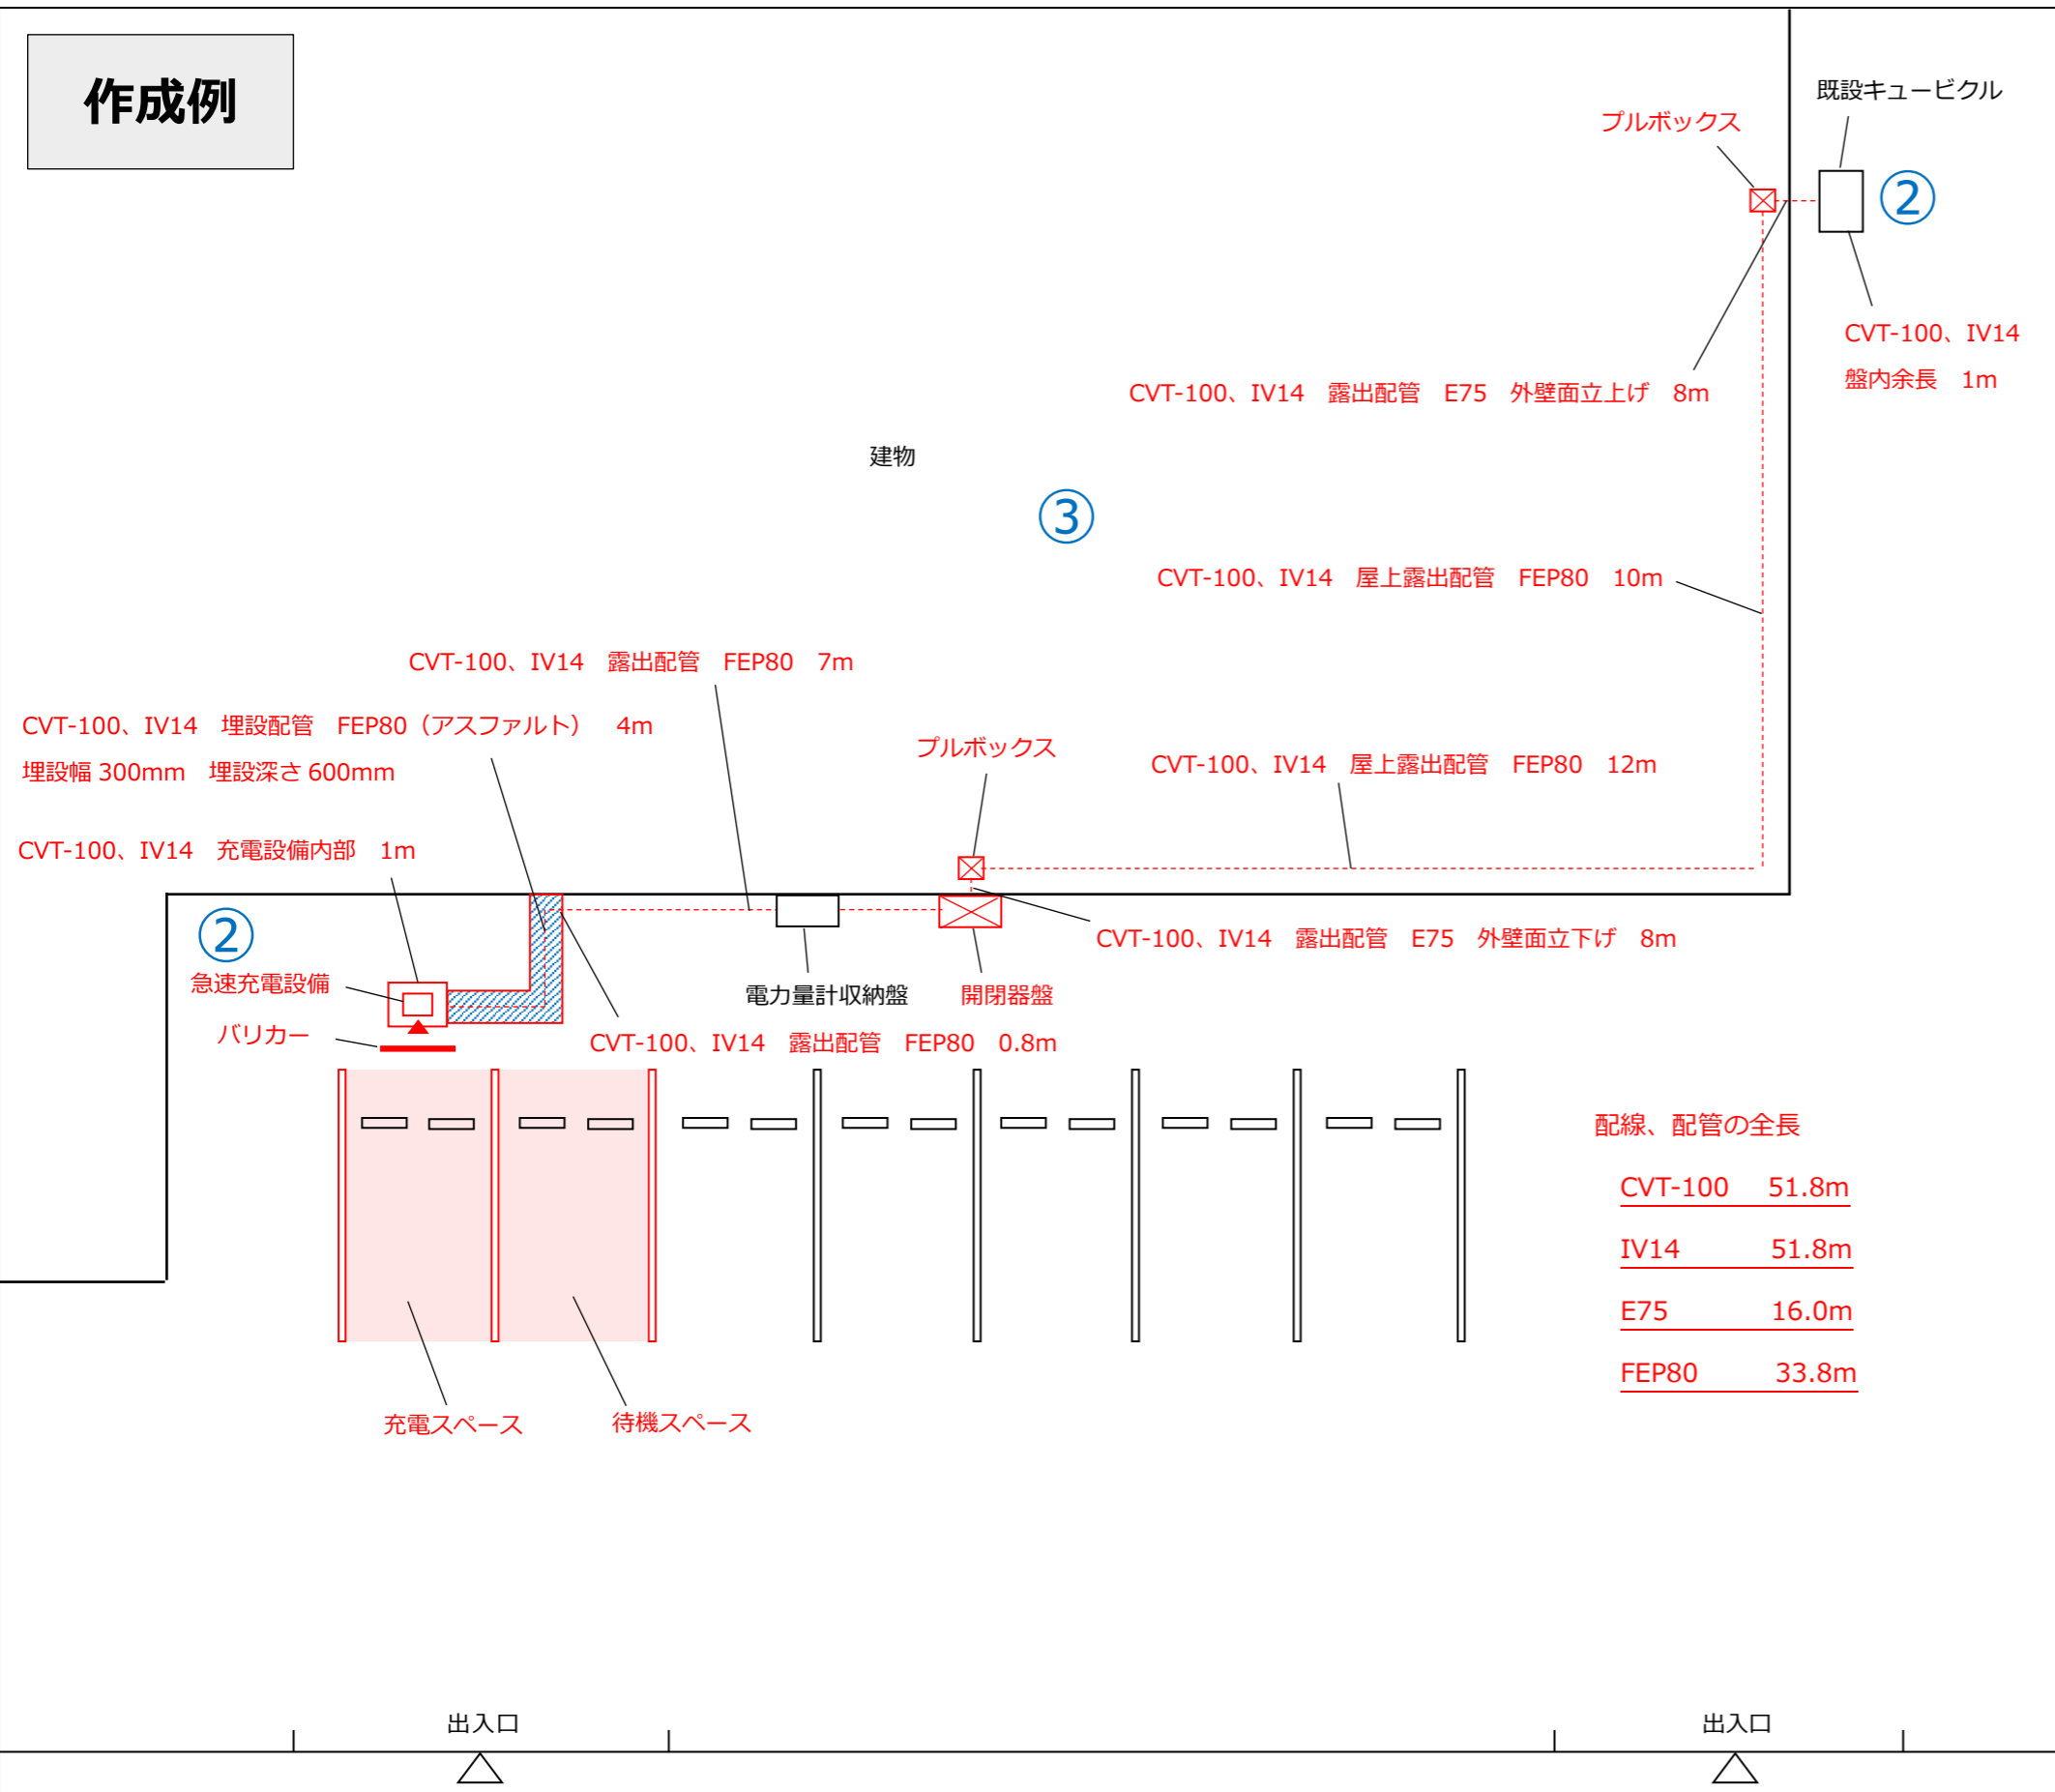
作成例

既設キュービクル

プルボックス

②

CVT-100、IV14
盤内余長　1m

CVT-100、IV14　露出配管　E75　外壁面立上げ　8m

建物

③

CVT-100、IV14　屋上露出配管　FEP80　10m

CVT-100、IV14　露出配管　FEP80　7m

CVT-100、IV14　埋設配管　FEP80（アスファルト）　4m
埋設幅 300mm　埋設深さ 600mm

プルボックス

CVT-100、IV14　屋上露出配管　FEP80　12m

CVT-100、IV14　充電設備内部　1m

②

急速充電設備

CVT-100、IV14　露出配管　E75　外壁面立下げ　8m

電力量計収納盤

開閉器盤

バリカー

CVT-100、IV14　露出配管　FEP80　0.8m

配線、配管の全長

CVT-100　51.8m

IV14　51.8m

E75　16.0m

FEP80　33.8m

充電スペース

待機スペース

出入口

出入口